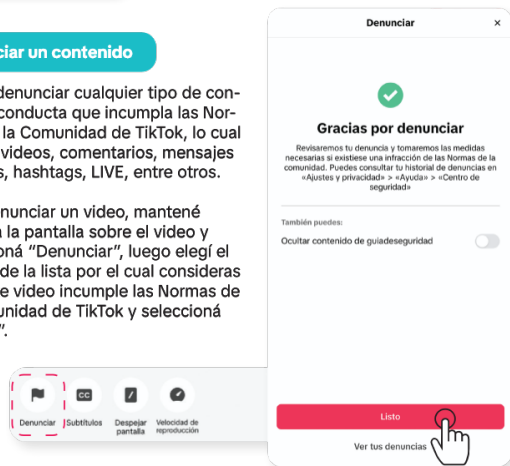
ciar un contenido

denunciar cualquier tipo de conconducta que incumpla las Nor- la Comunidad de TikTok, lo cual videos, comentarios, mensajes s, hashtags, LIVE, entre otros.

nunciar un video, mantené la pantalla sobre el video y oná “Denunciar”, luego elegí el de la lista por el cual consideras e video incumple las Normas de unidad de TikTok y seleccioná ”.

Denunciar
Subtítulos
Despejar pantalla
Velocidad de reproducción

Denunciar
×

Gracias por denunciar

Revisaremos tu denuncia y tomaremos las medidas necesarias si existiese una infracción de las Normas de la comunidad. Puedes consultar tu historial de denuncias en «Ajustes y privacidad» > «Ayuda» > «Centro de seguridad»

También puedes:
Ocultar contenido de guiadeseguridad

Listo
Ver tus denuncias